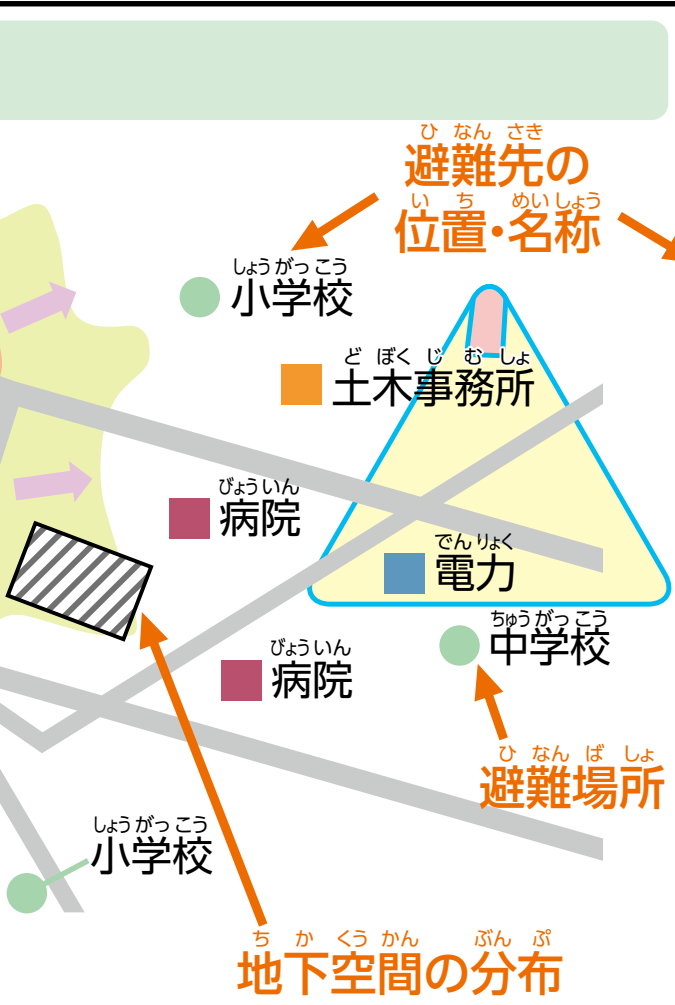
ひ なん さき
避難先の
い ち めいしょう
位置・名称

しょうがっこう
小学校

ど ぼく じ む しょ
土木事務所

びょういん
病院

でん りょく
電力

ちゅうがっこう
中学校

びょういん
病院

ひ なん ば しょ
避難場所

しょうがっこう
小学校

ち か くう かん ぶん ぷ
地下空間の分布